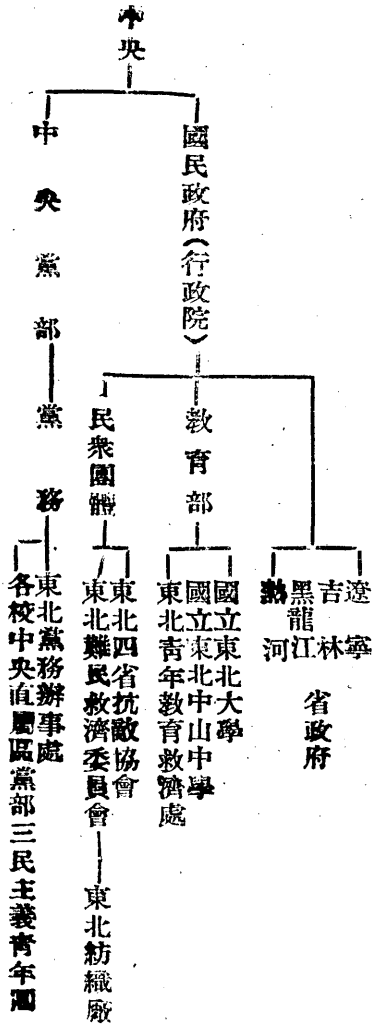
中央

中央黨部
黨務
東北黨務辦事處
各校中央直屬區黨部三民主義青年團

國民政府(行政院)

民衆團體
東北四省抗敵協會
東北難民救濟委員會
東北紡織廠

教育部
國立東北大學
國立東北中山中學
東北青年教育救濟處

遼寧
吉林
黑龍江
熱河
省政府